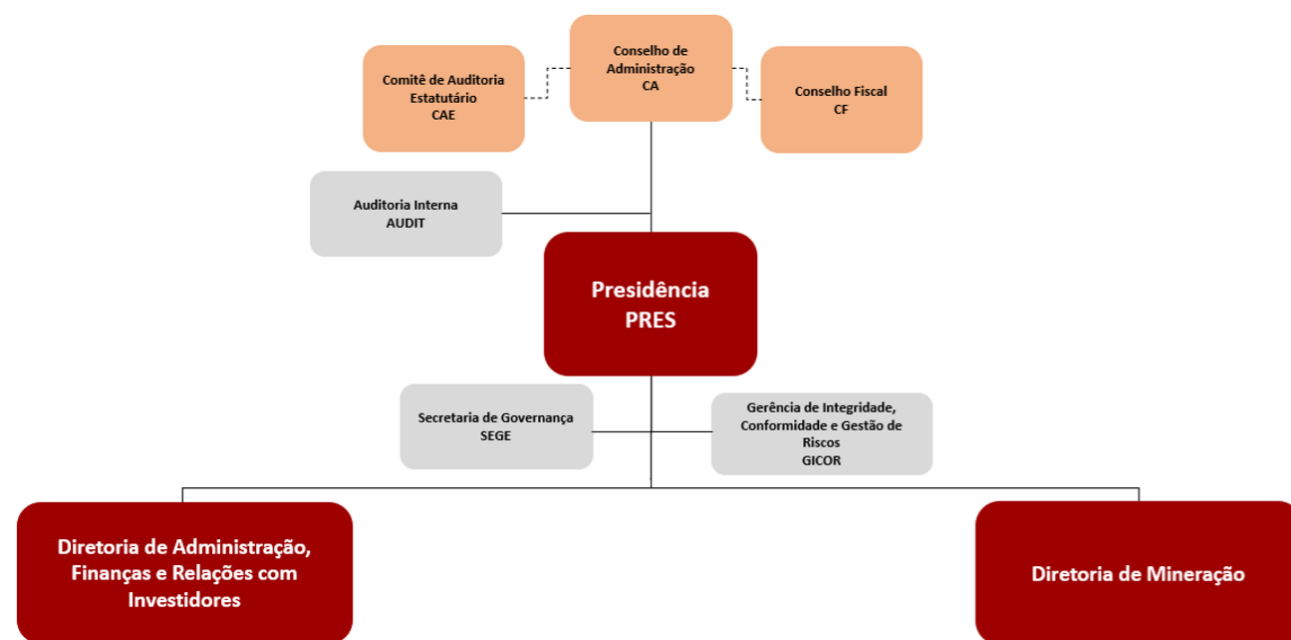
Conselho de Administração
CA

Comitê de Auditoria Estatutário
CAE

Conselho Fiscal
CF

Auditoria Interna
AUDIT

Presidência
PRES

Secretaria de Governança
SEGE

Gerência de Integridade, Conformidade e Gestão de Riscos
GICOR

Diretoria de Administração, Finanças e Relações com Investidores

Diretoria de Mineração